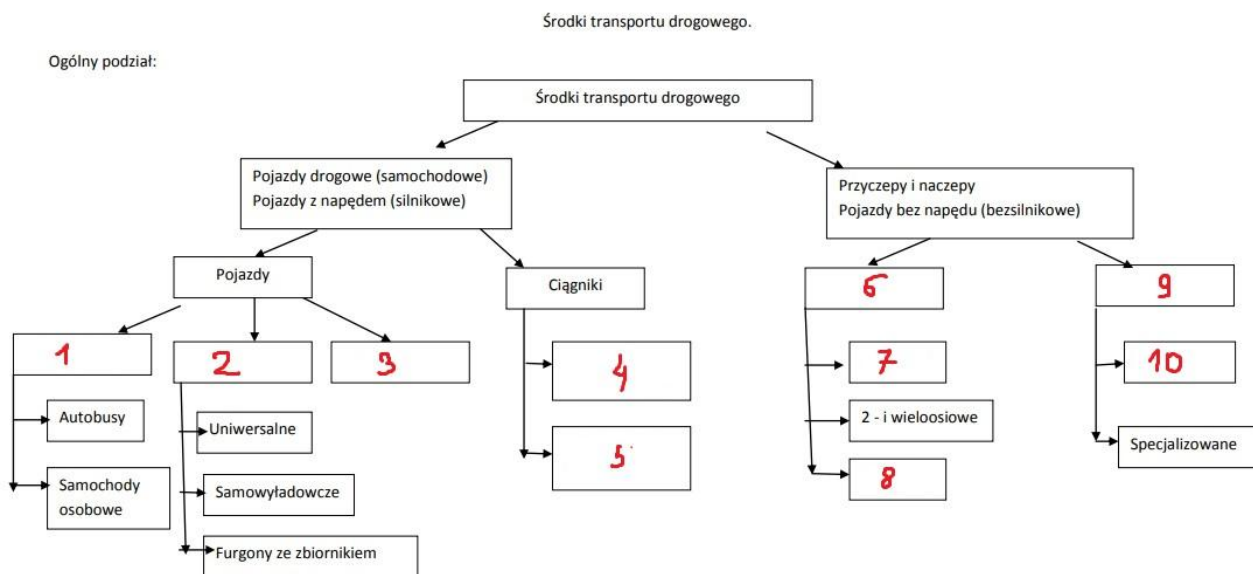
Środki transportu drogowego.

Ogólny podział:

Środki transportu drogowego

Pojazdy drogowe (samochodowe)
Pojazdy z napędem (silnikowe)

Przyczepy i naczepy
Pojazdy bez napędu (bezsilnikowe)

Pojazdy

Ciągniki

6

9

1

2

3

4

7

10

Autobusy

Uniwersalne

2 - i wieloosiowe

Specjalizowane

Samochody osobowe

Samowyładowcze

5

8

Furgony ze zbiornikiem